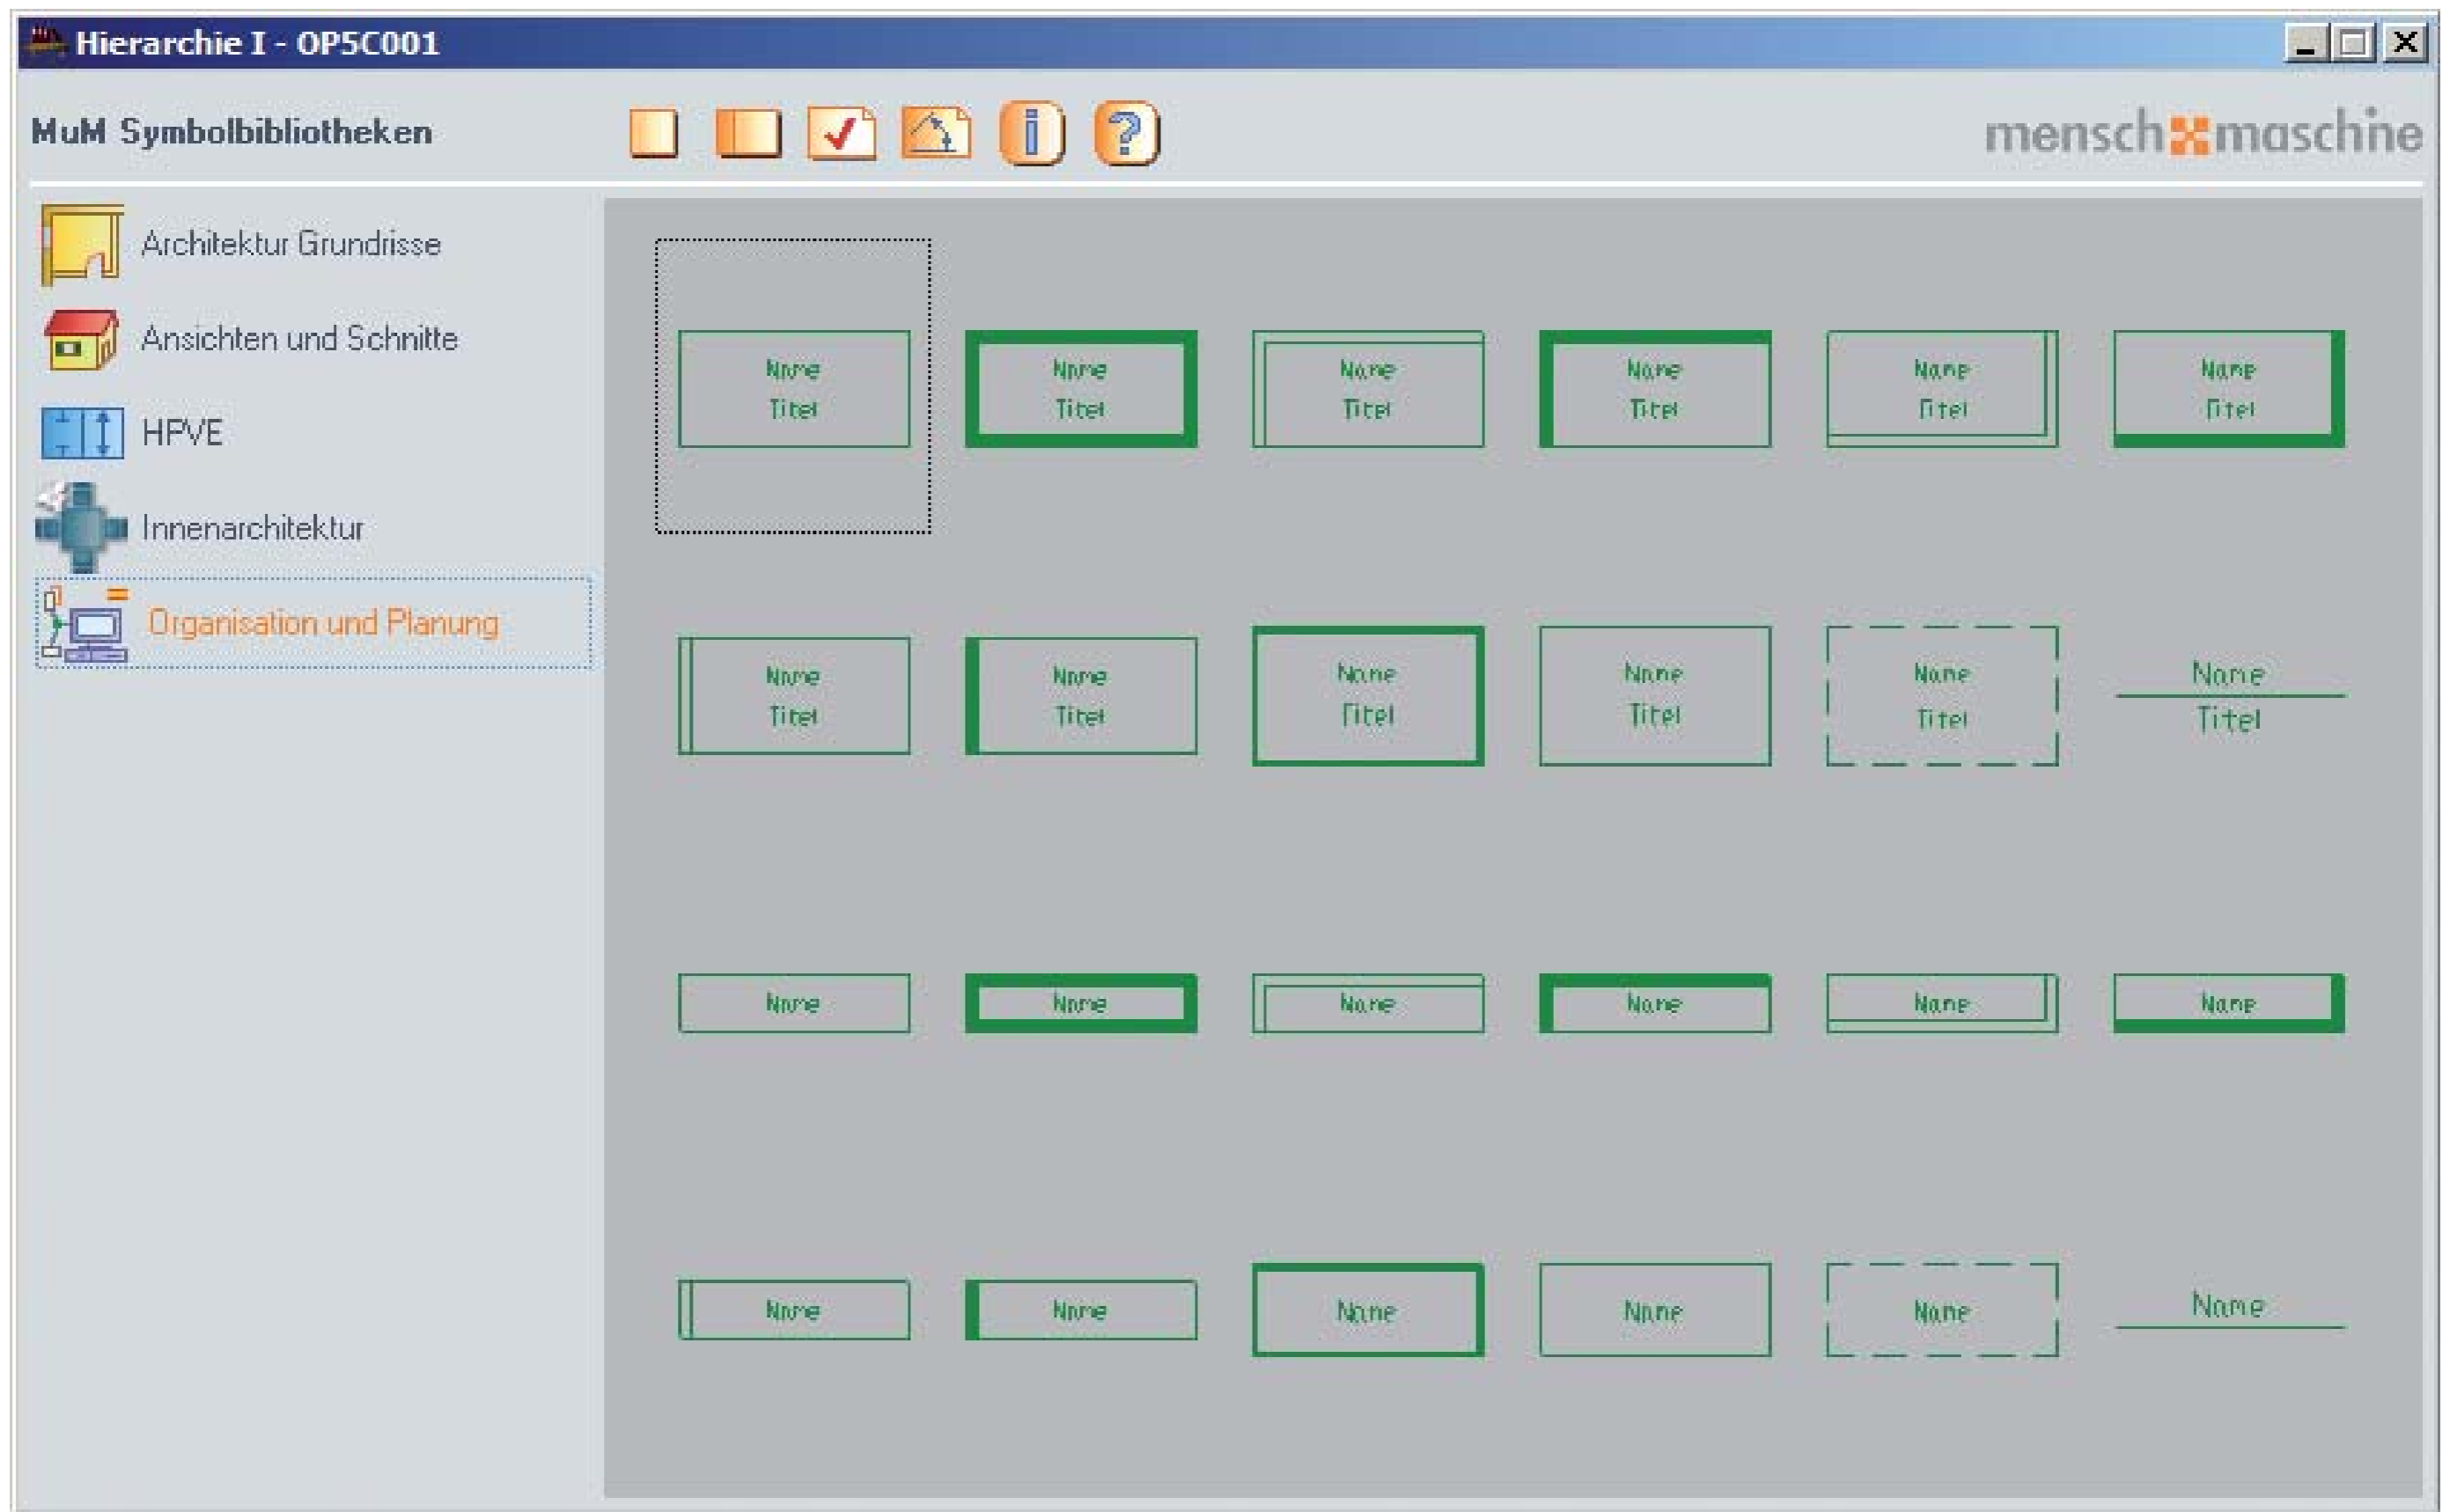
Hierarchie I - OP5C001

MuM Symbolbibliotheken

mensch maschine

Architektur Grundrisse
Ansichten und Schnitte
HPVE
Innenarchitektur
Organisation und Planung

Name
Titel

Name
Titel

Name
Titel

Name
Titel

Name
Titel

Name
Titel

Name
Titel

Name
Titel

Name
Titel

Name
Titel

Name
Titel

Name
Titel

Name

Name

Name

Name

Name

Name

Name

Name

Name

Name

Name

Name